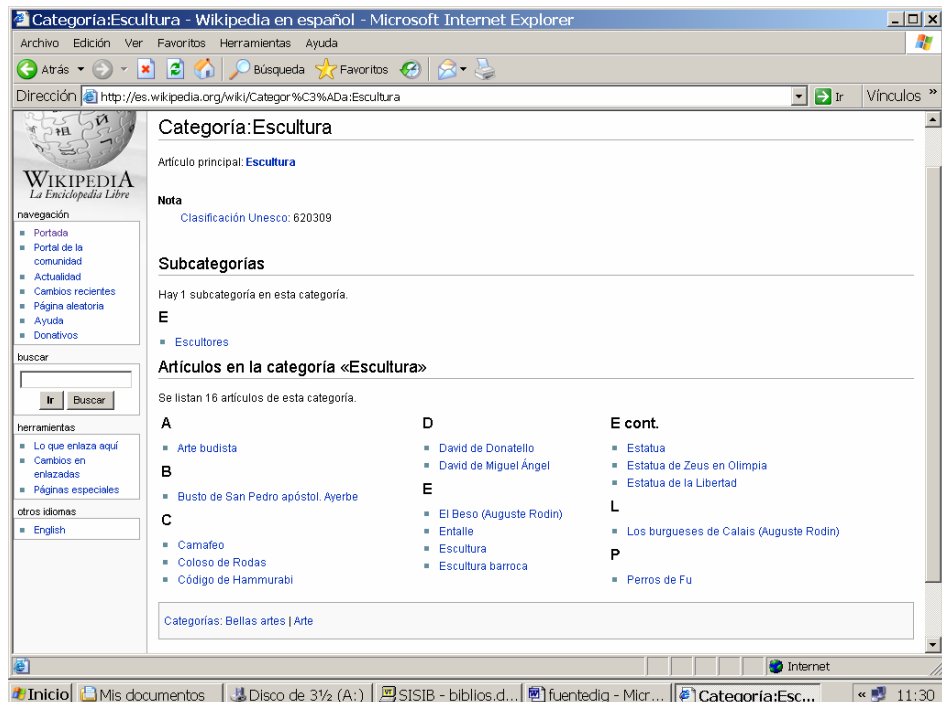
Categoría:Escultura - Wikipedia en español - Microsoft Internet Explorer

Archivo Edición Ver Favoritos Herramientas Ayuda

Atrás Búsqueda Favoritos

Dirección http://es.wikipedia.org/wiki/Categor%C3%ADa:Escultura Ir Vínculos »

WIKIPEDIA
La Enciclopedia Libre

navegación
- Portada
- Portal de la comunidad
- Actualidad
- Cambios recientes
- Página aleatoria
- Ayuda
- Donativos

buscar
Ir Buscar

herramientas
- Lo que enlaza aquí
- Cambios en enlazadas
- Páginas especiales

otros idiomas
- English

Categoría:Escultura

Artículo principal: Escultura

Nota
Clasificación Unesco: 620309

Subcategorías

Hay 1 subcategoría en esta categoría.

E
- Escultores

Artículos en la categoría «Escultura»

Se listan 16 artículos de esta categoría.

A
- Arte budista

B
- Busto de San Pedro apóstol. Ayerbe

C
- Camafeo
- Coloso de Rodas
- Código de Hammurabi

D
- David de Donatello
- David de Miguel Ángel

E
- El Beso (Auguste Rodin)
- Entalle
- Escultura
- Escultura barroca

E cont.
- Estatua
- Estatua de Zeus en Olimpia
- Estatua de la Libertad

L
- Los burgueses de Calais (Auguste Rodin)

P
- Perros de Fu

Categorías: Bellas artes | Arte

Internet

Inicio Mis documentos Disco de 3½ (A:) SISIB - biblios.d... fuentedig - Micr... Categoría:Esc... « 11:30